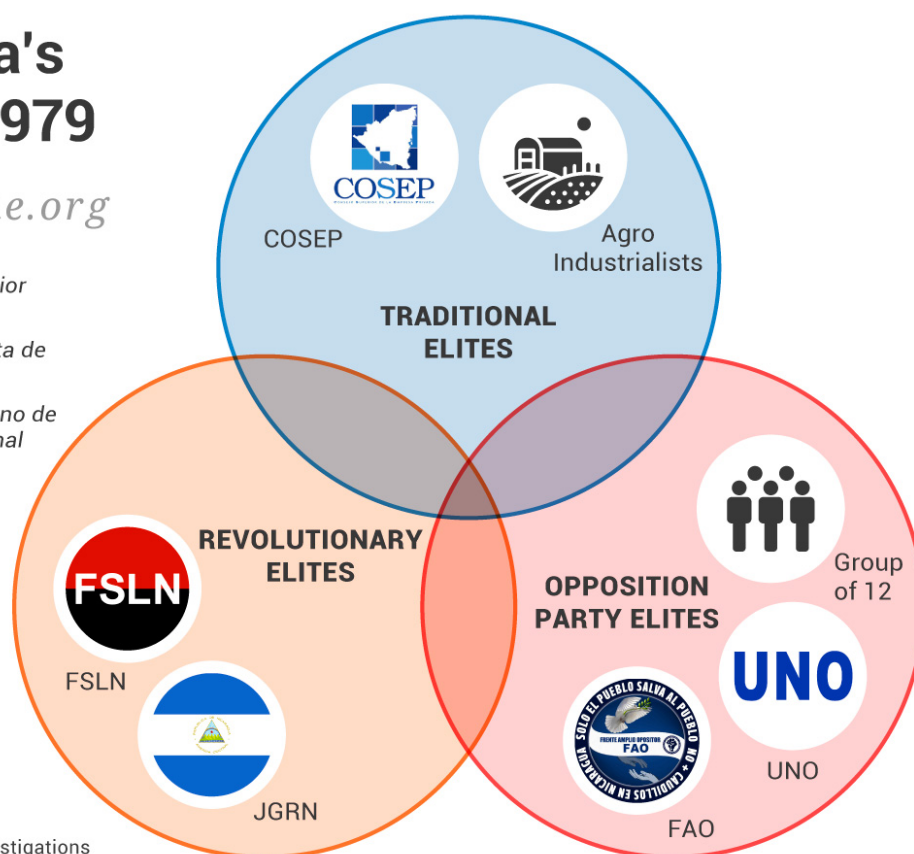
a's
979

e.org

ior

ta de

no de
nal

stigations

COSEP

COSEP

Agro Industrialists

TRADITIONAL ELITES

REVOLUTIONARY ELITES

FSLN

FSLN

JGRN

OPPOSITION PARTY ELITES

Group of 12

UNO

UNO

SOLO EL PUEBLO SALVA AL PUEBLO NO + CAUDILLOS EN NICARAGUA
FRENTE AMPLIO OPOSITOR
FAO

FAO